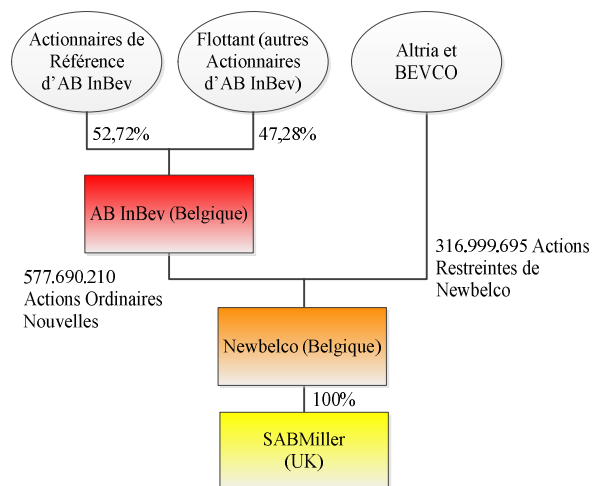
Actionnaires de Référence d'AB InBev

Flottant (autres Actionnaires d'AB InBev)

Altria et BEVCO

52,72%

47,28%

AB InBev (Belgique)

316.999.695 Actions Restreintes de Newbelco

577.690.210 Actions Ordinaires Nouvelles

Newbelco (Belgique)

100%

SABMiller (UK)